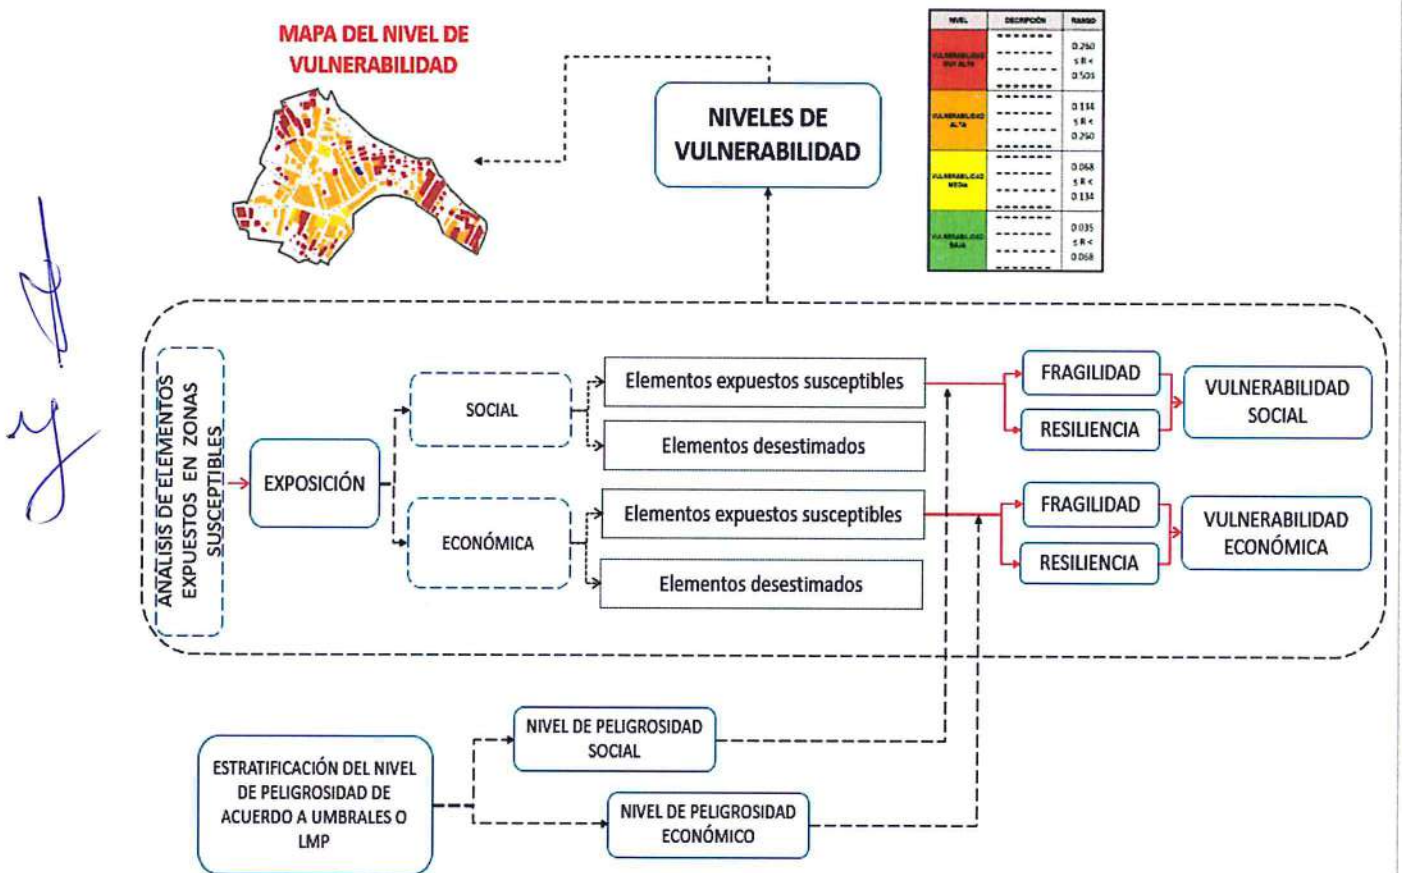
MAPA DEL NIVEL DE VULNERABILIDAD

NIVELES DE VULNERABILIDAD

| NIVEL | DESCRIPCIÓN | RANGO |
|---|---|---|
| VULNERABILIDAD MUY ALTA | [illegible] | 0.260 ≤ R < 0.503 |
| VULNERABILIDAD ALTA | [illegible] | 0.134 ≤ R < 0.260 |
| VULNERABILIDAD MEDIA | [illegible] | 0.068 ≤ R < 0.134 |
| VULNERABILIDAD BAJA | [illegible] | 0.035 ≤ R < 0.068 |

ANÁLISIS DE ELEMENTOS EXPUESTOS EN ZONAS SUSCEPTIBLES

EXPOSICIÓN

SOCIAL

Elementos expuestos susceptibles

Elementos desestimados

ECONÓMICA

Elementos expuestos susceptibles

Elementos desestimados

FRAGILIDAD

RESILIENCIA

VULNERABILIDAD SOCIAL

FRAGILIDAD

RESILIENCIA

VULNERABILIDAD ECONÓMICA

ESTRATIFICACIÓN DEL NIVEL DE PELIGROSIDAD DE ACUERDO A UMBRALES O LMP

NIVEL DE PELIGROSIDAD SOCIAL

NIVEL DE PELIGROSIDAD ECONÓMICO